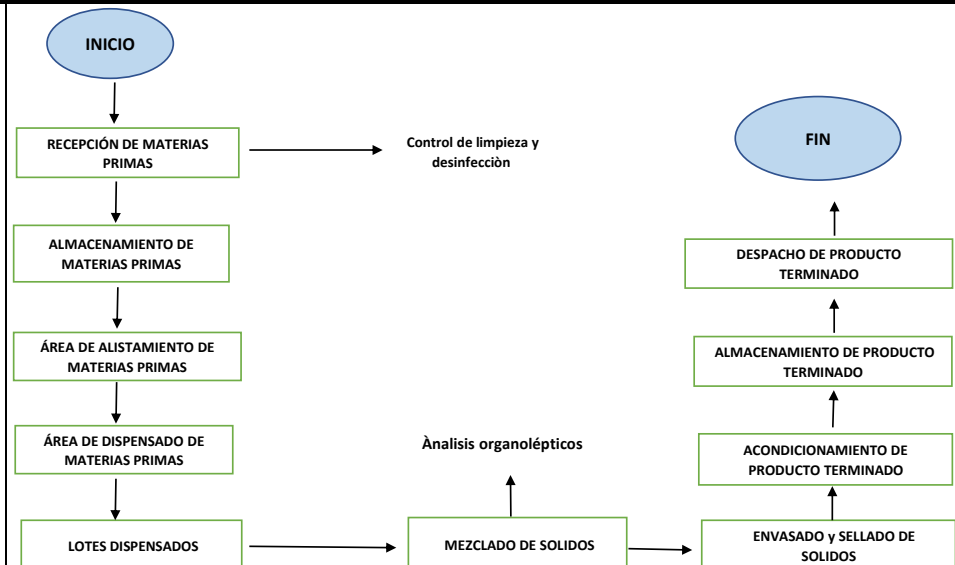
INICIO

RECEPCIÓN DE MATERIAS PRIMAS

Control de limpieza y desinfecciòn

ALMACENAMIENTO DE MATERIAS PRIMAS

ÁREA DE ALISTAMIENTO DE MATERIAS PRIMAS

ÁREA DE DISPENSADO DE MATERIAS PRIMAS

LOTES DISPENSADOS

MEZCLADO DE SOLIDOS

Ànalisis organolépticos

ENVASADO y SELLADO DE SOLIDOS

ACONDICIONAMIENTO DE PRODUCTO TERMINADO

ALMACENAMIENTO DE PRODUCTO TERMINADO

DESPACHO DE PRODUCTO TERMINADO

FIN